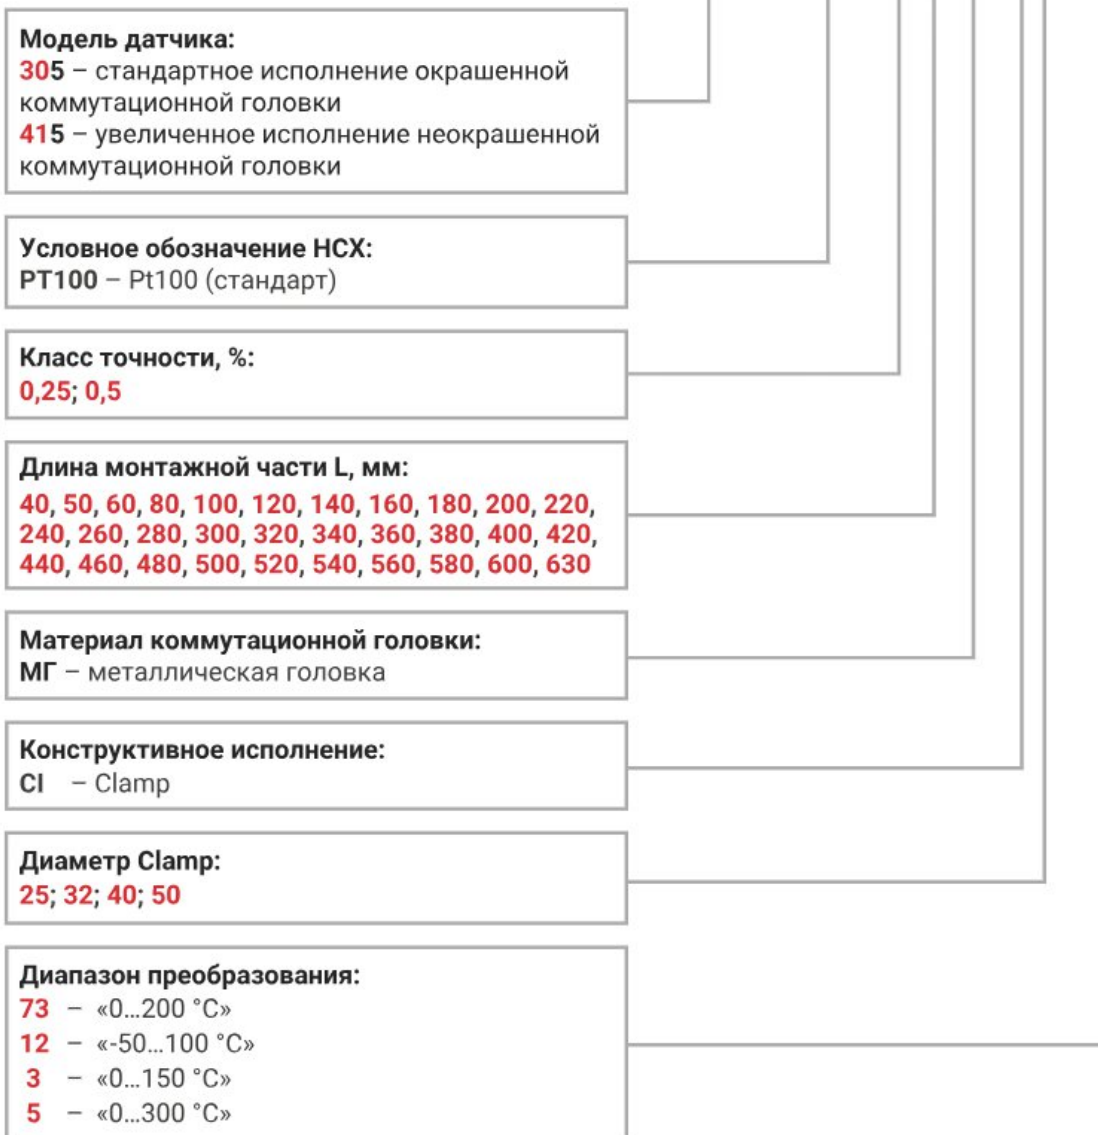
Модель датчика:
305 – стандартное исполнение окрашенной коммутационной головки
415 – увеличенное исполнение неокрашенной коммутационной головки

Условное обозначение НСХ:
PT100 – Pt100 (стандарт)

Класс точности, %:
0,25; 0,5

Длина монтажной части L, мм:
40, 50, 60, 80, 100, 120, 140, 160, 180, 200, 220, 240, 260, 280, 300, 320, 340, 360, 380, 400, 420, 440, 460, 480, 500, 520, 540, 560, 580, 600, 630

Материал коммутационной головки:
МГ – металлическая головка

Конструктивное исполнение:
Cl – Clamp

Диаметр Clamp:
25; 32; 40; 50

Диапазон преобразования:
73 – «0...200 °С»
12 – «-50...100 °С»
3 – «0...150 °С»
5 – «0...300 °С»